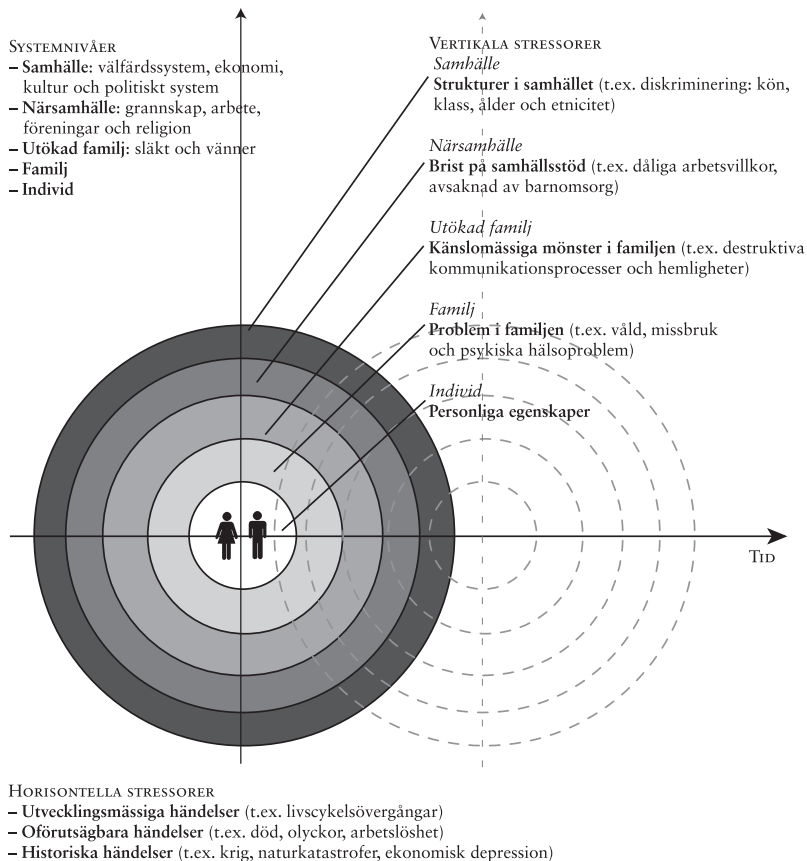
Systemnivåer
– **Samhälle**: välfärdssystem, ekonomi, kultur och politiskt system
– **Närsamhälle**: grannskap, arbete, föreningar och religion
– **Utökad familj**: släkt och vänner
– **Familj**
– **Individ**

Vertikala stressorer
*Samhälle*
**Strukturer i samhället** (t.ex. diskriminering: kön, klass, ålder och etnicitet)

*Närsamhälle*
**Brist på samhällsstöd** (t.ex. dåliga arbetsvillkor, avsaknad av barnomsorg)

*Utökad familj*
**Känslomässiga mönster i familjen** (t.ex. destruktiva kommunikationsprocesser och hemligheter)

*Familj*
**Problem i familjen** (t.ex. våld, missbruk och psykiska hälsoproblem)

*Individ*
**Personliga egenskaper**

Tid

Horisontella stressorer
– **Utvecklingsmässiga händelser** (t.ex. livscykelsövergångar)
– **Oförutsägbara händelser** (t.ex. död, olyckor, arbetslöshet)
– **Historiska händelser** (t.ex. krig, naturkatastrofer, ekonomisk depression)